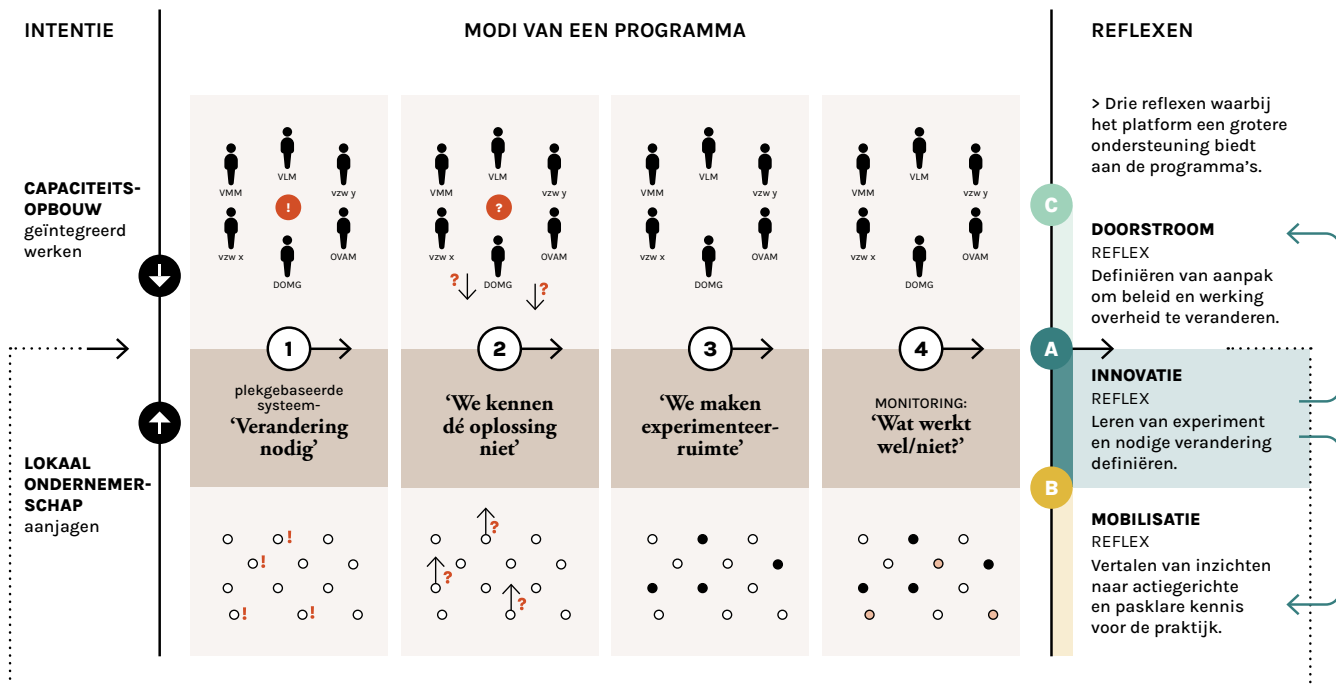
INTENTIE

MODI VAN EEN PROGRAMMA

REFLEXEN

CAPACITEITS-OPBOUW geïntegreerd werken

LOKAAL ONDERNEMERSCHAP aanjagen

VMM VLM vzw y
!
vzw x DOMG OVAM

1

plekgebaseerde systeem-
'Verandering nodig'

!
!
!
!

VMM VLM vzw y
?
vzw x DOMG OVAM
?
?

2

'We kennen dé oplossing niet'

?
?
?

VMM VLM vzw y
vzw x DOMG OVAM

3

'We maken experimenteerruimte'

VMM VLM vzw y
vzw x DOMG OVAM

4

MONITORING:
'Wat werkt wel/niet?'

> Drie reflexen waarbij het platform een grotere ondersteuning biedt aan de programma's.

C

DOORSTROOM
REFLEX
Definiëren van aanpak om beleid en werking overheid te veranderen.

A

INNOVATIE
REFLEX
Leren van experiment en nodige verandering definiëren.

B

MOBILISATIE
REFLEX
Vertalen van inzichten naar actiegerichte en pasklare kennis voor de praktijk.